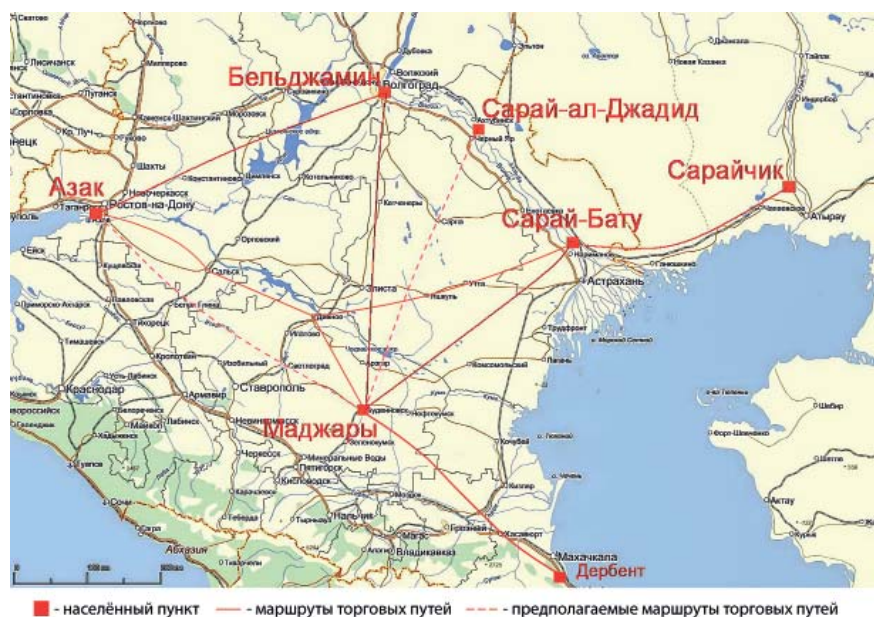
Бельджамин
Волгоград
Сарай-ал-Джадид
Ахтубинск
Сарайчик
Азак
Таганрог
Ростов-на-Дону
Новочеркасск
Шахты
Сарай-Бату
Астрахань
Сальск
Элиста
Тихорецк
Кропоткин
Краснодар
Армавир
Ставрополь
Маджары
Буденновск
Невинномысск
Черкесск
Пятигорск
Минеральные Воды
Кисловодск
Нальчик
Владикавказ
Грозный
Хасавюрт
Кизляр
Махачкала
Дербент
Сочи
Абхазия
Новороссийск
Ейск
Атырау
Актау
Луганск
Миллерово
Морозовск
Цимлянское вдх.
Котельниково
Волжский
Лагань
Яшкуль
Утта
Светлоград
Ипатово
Изобильный
Лабинск
Майкоп
Туапсе
Сарпа
Черный Яр
Ганюшкино
Кочубей
Форт-Шевченко
Шебир
Тайпак
Индербор
Новая Казанка
Эльтон
Дубовка
Камышин
Каменск-Шахтинский
Белая Глина
Песчанокопское
Нефтекумск
Зеленокумск
Моздок
Ставрополь
Георгиевск
Светлоград
Элиста
Ремонтное
Зимовники
Волгодонск
Константиновск
Орловский
Белореченск
Кореновск
Тимашевск
Приморско-Ахтарск
Кущевская
Павловская
Усть-Лабинск
Новокубанск
Гулькевичи
Теберда
Тырныауз
Прохладный
Моздок
Алагир
Кизилюрт
Буйнакск
Каспийск
Сухум
Гагра
Геленджик
- населённый пункт
- маршруты торговых путей
- предполагаемые маршруты торговых путей